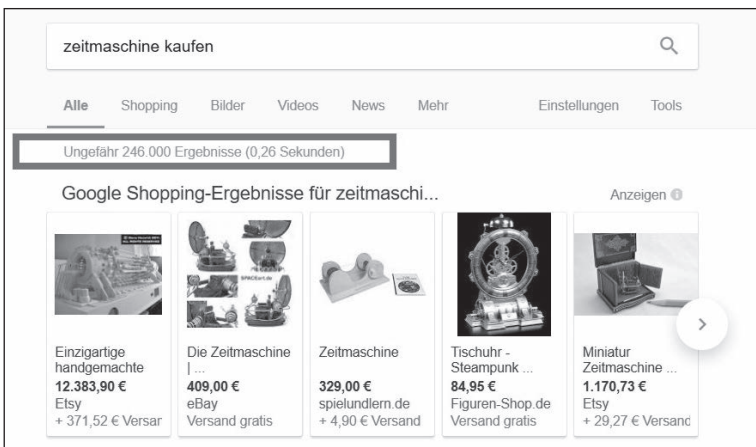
zeitmaschine kaufen

Alle Shopping Bilder Videos News Mehr Einstellungen Tools

Ungefähr 246.000 Ergebnisse (0,26 Sekunden)

Google Shopping-Ergebnisse für zeitmaschi...

Anzeigen

Einzigartige handgemachte
12.383,90 €
Etsy
+ 371,52 € Versar

Die Zeitmaschine | ...
409,00 €
eBay
Versand gratis

Zeitmaschine
329,00 €
spielundlern.de
+ 4,90 € Versand

Tischuhr - Steampunk ...
84,95 €
Figuren-Shop.de
Versand gratis

Miniatur Zeitmaschine ...
1.170,73 €
Etsy
+ 29,27 € Versand